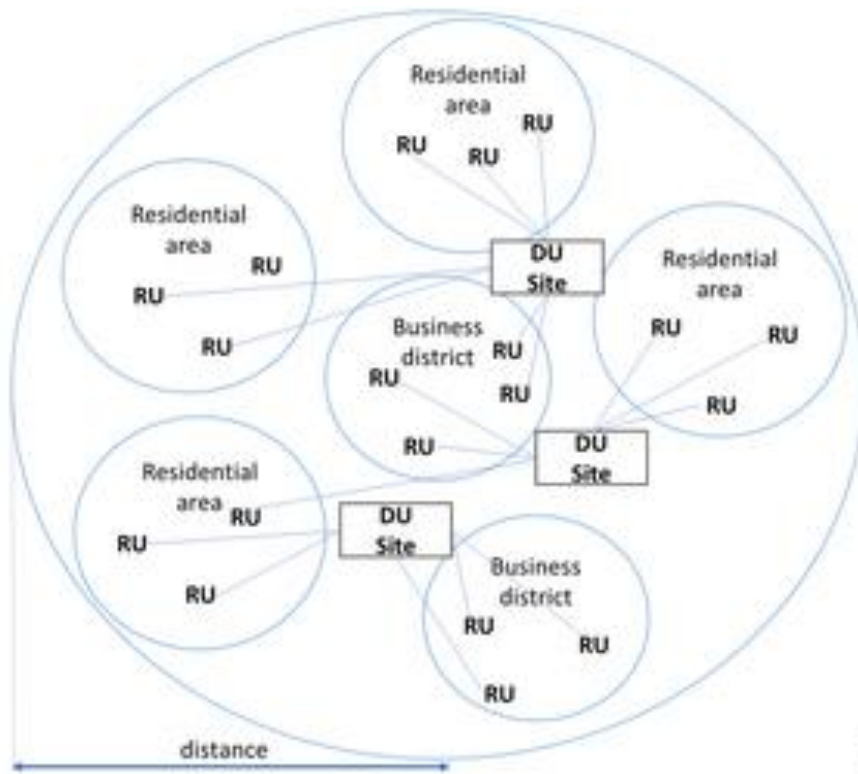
Residential area
RU
RU
RU

Residential area
RU
RU
RU

DU Site

Residential area
RU
RU
RU

Business district
RU
RU
RU
RU

DU Site

Residential area
RU
RU
RU

DU Site

Business district
RU
RU
RU

distance